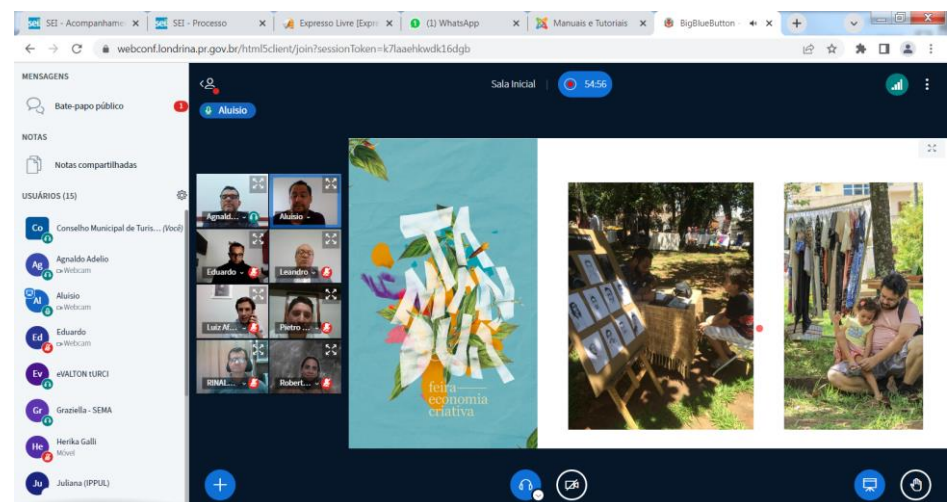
SEI - Acompanhame ×  SEI - Processo ×  Expresso Livre [Expr ×  (1) WhatsApp ×  Manuais e Tutoriais ×  BigBlueButton - ×  +

webconf.londrina.pr.gov.br/html5client/join?sessionToken=k7laaehkwdk16dgb

MENSAGENS

Bate-papo público 1

NOTAS

Notas compartilhadas

USUÁRIOS (15)

Co Conselho Municipal de Turis... (Você)

Ag Agnaldo Adelio
Webcam

Al Aluisio
Webcam

Ed Eduardo
Webcam

Ev eVALTON tURCI

Gr Graziella - SEMA

He Herika Galli
Móvel

Ju Juliana (IPPUL)

Aluisio

Sala Inicial 54:56

Agnald... Aluisio
Eduardo Leandro
Luiz Af... Pietro ...
RINAL... Robert...

TA MAN DUÁ
feira economia criativa